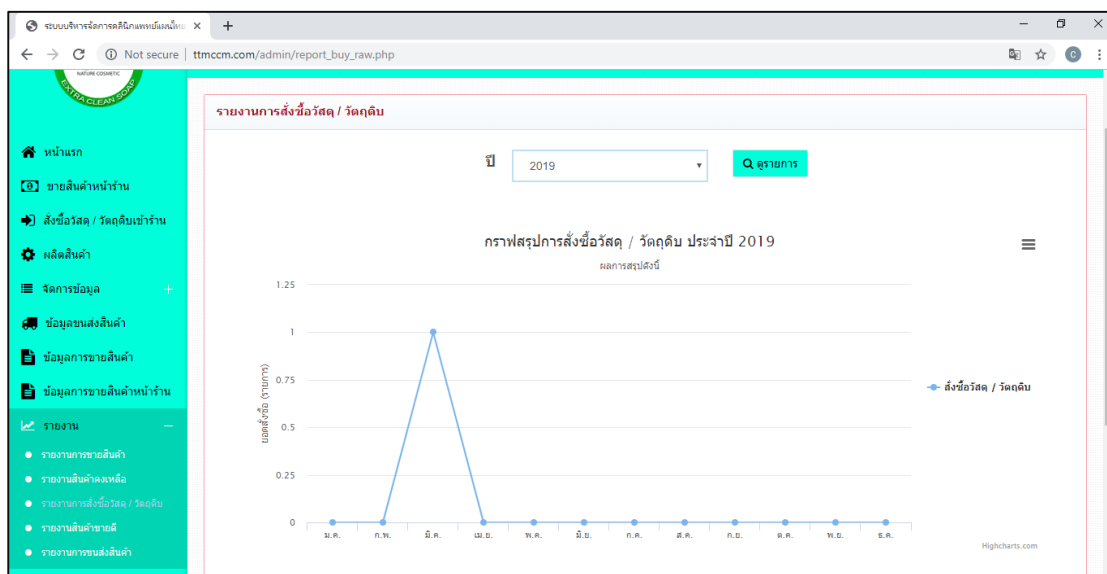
ระบบบริหารจัดการคลินิกแพทย์แผนไทย ×

Not secure | ttmccm.com/admin/report_buy_raw.php

NATURE COSMETIC
EXTRA CLEAN SOAP

หน้าแรก
ขายสินค้าหน้าร้าน
สั่งซื้อวัสดุ / วัตถุดิบเข้าร้าน
ผลิตสินค้า
จัดการข้อมูล +
ข้อมูลขนส่งสินค้า
ข้อมูลการขายสินค้า
ข้อมูลการขายสินค้าหน้าร้าน
รายงาน −
รายงานการขายสินค้า
รายงานสินค้าคงเหลือ
รายงานการสั่งซื้อวัสดุ / วัตถุดิบ
รายงานสินค้าขายดี
รายงานการขนส่งสินค้า

รายงานการสั่งซื้อวัสดุ / วัตถุดิบ

ปี 2019

ดูรายการ

กราฟสรุปการสั่งซื้อวัสดุ / วัตถุดิบ ประจำปี 2019
ผลการสรุปดังนี้

ยอดสั่งซื้อ (รายการ)

1.25
1
0.75
0.5
0.25
0

ม.ค. ก.พ. มี.ค. เม.ย. พ.ค. มิ.ย. ก.ค. ส.ค. ก.ย. ต.ค. พ.ย. ธ.ค.

สั่งซื้อวัสดุ / วัตถุดิบ

Highcharts.com